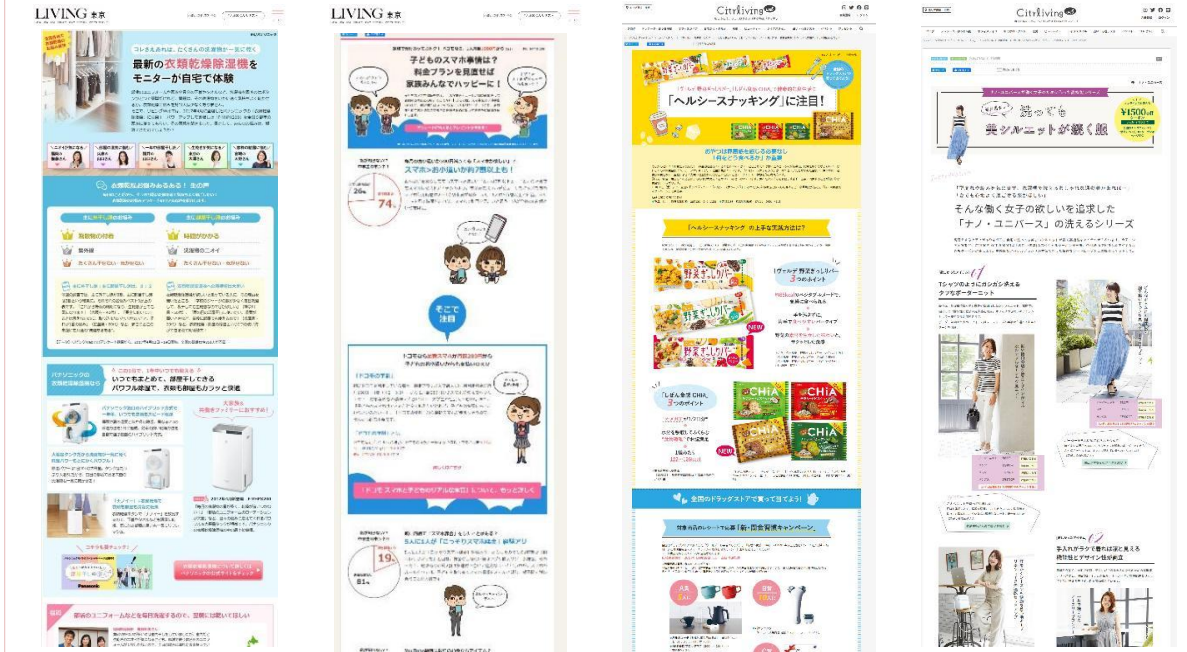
LIVING 東京

最新の衣類乾燥除湿機をモニターが自宅で体験

お部屋干しの悩みあるある！全6件

パナソニックの衣類乾燥除湿機なら

いつでもまとめて、部屋干しでできるパワフル除湿で、衣類も部屋もカラッと快適

LIVING 東京

子どものスマホ事情は？料金プランを見直せば家族みんなでハッピーに！

26%

74%

スマホ・お小遣いが月7百以上も！

そこで注目

19%

CityLiving

「ヘルシースナッキング」に注目！

「ヘルシースナッキング」の上手な実践方法は？

野菜ぎっしりバー

CHIA

全国のドラッグストアで買って注目よう！

CityLiving

美シルエットが続く服

そんな働く女子の欲しいを追求した「ナノ・ユニバース」の洗えるシリーズ

01

Tシャツのようにガシガシ洗えるタックボーダーニット

02